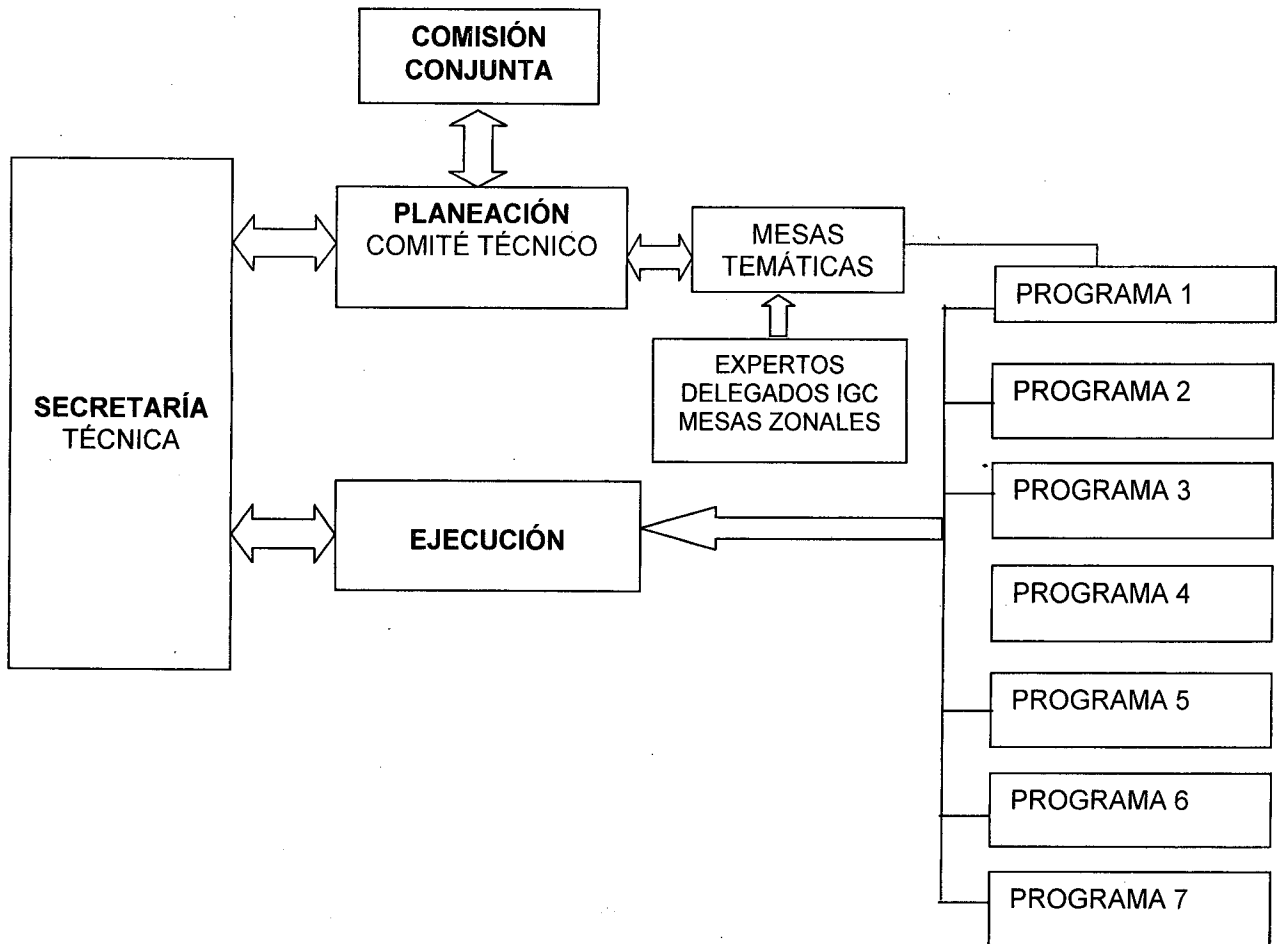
COMISIÓN CONJUNTA

SECRETARÍA TÉCNICA

PLANEACIÓN
COMITÉ TÉCNICO

MESAS TEMÁTICAS

EXPERTOS
DELEGADOS IGC
MESAS ZONALES

EJECUCIÓN

PROGRAMA 1

PROGRAMA 2

PROGRAMA 3

PROGRAMA 4

PROGRAMA 5

PROGRAMA 6

PROGRAMA 7